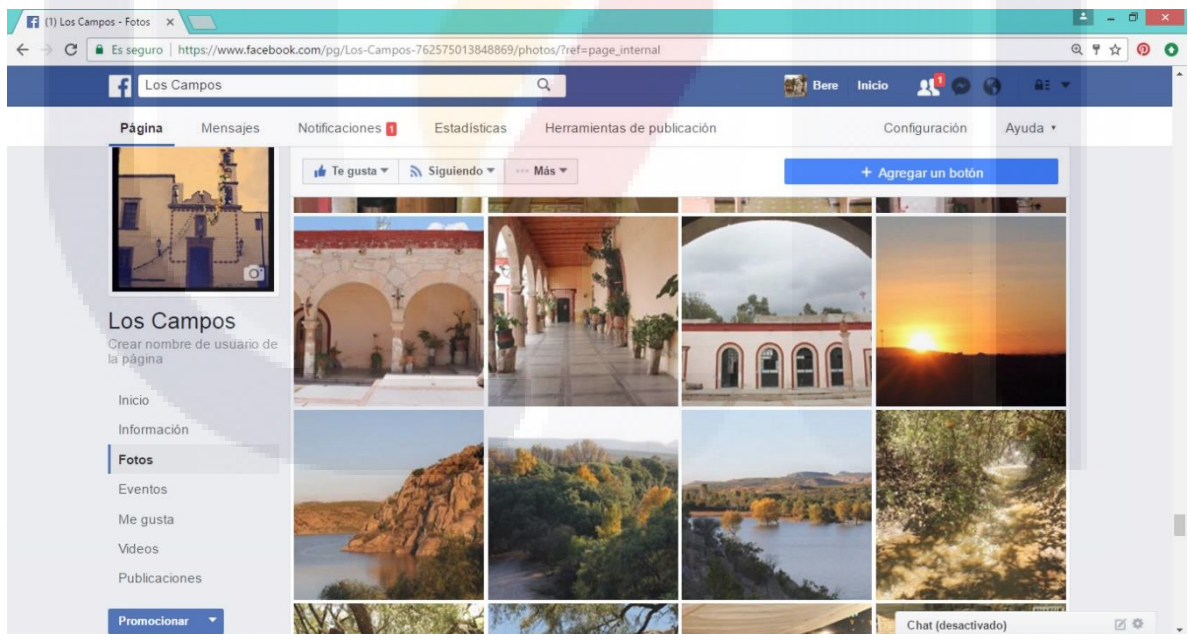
(1) Los Campos - Fotos ×

Es seguro | https://www.facebook.com/pg/Los-Campos-762575013848869/photos/?ref=page_internal

Los Campos

Bere Inicio 1

Página Mensajes Notificaciones 1 Estadísticas Herramientas de publicación Configuración Ayuda

Te gusta Siguiendo Más

+ Agregar un botón

Los Campos
Crear nombre de usuario de la página

Inicio
Información
Fotos
Eventos
Me gusta
Videos
Publicaciones

Promocionar

Chat (desactivado)